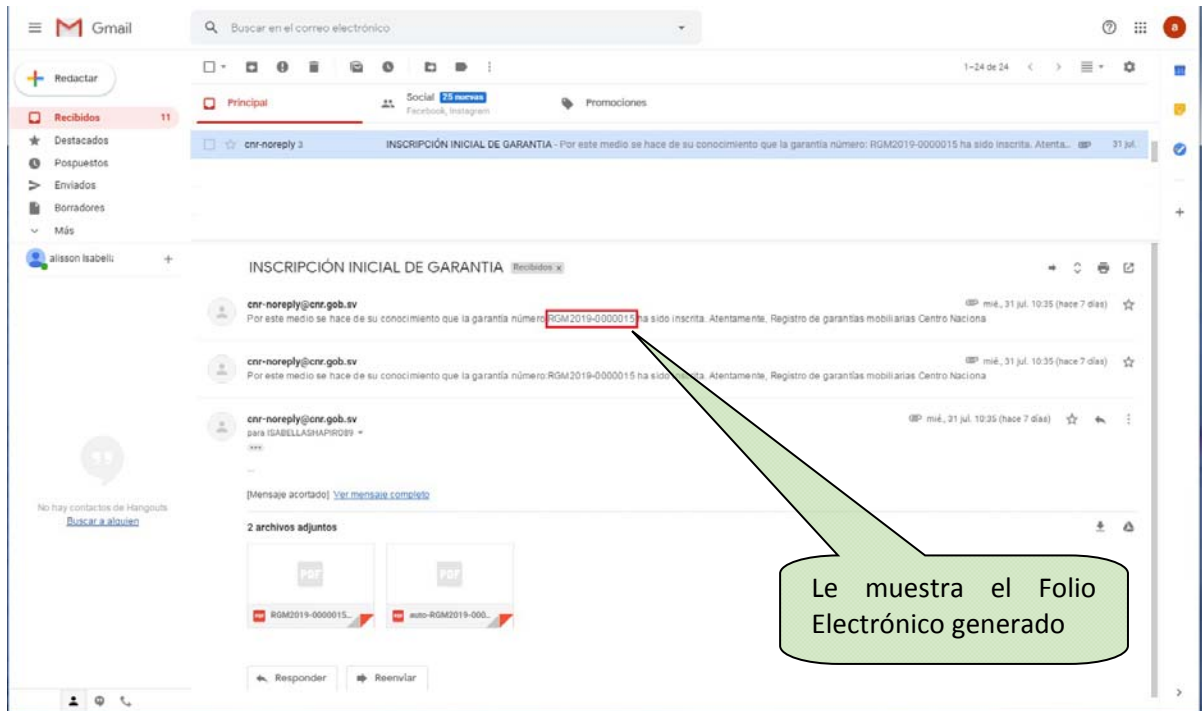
Gmail

Buscar en el correo electrónico

a

Redactar

Recibidos 11
Destacados
Pospuestos
Enviados
Borradores
Más

alisson Isabell

1–24 de 24

Principal
Social 25 nuevas
Facebook, Instagram
Promociones

cnr-noreply 3 INSCRIPCIÓN INICIAL DE GARANTIA - Por este medio se hace de su conocimiento que la garantía número: RGM2019-0000015 ha sido inscrita. Atenta... 31 jul.

INSCRIPCIÓN INICIAL DE GARANTIA Recibidos x

cnr-noreply@cnr.gob.sv
mié., 31 jul. 10:35 (hace 7 días)
Por este medio se hace de su conocimiento que la garantía número RGM2019-0000015 ha sido inscrita. Atentamente, Registro de garantías mobiliarias Centro Naciona

cnr-noreply@cnr.gob.sv
mié., 31 jul. 10:35 (hace 7 días)
Por este medio se hace de su conocimiento que la garantía número:RGM2019-0000015 ha sido inscrita. Atentamente, Registro de garantías mobiliarias Centro Naciona

cnr-noreply@cnr.gob.sv
mié., 31 jul. 10:35 (hace 7 días)
para ISABELLASHAPIRO89

[Mensaje acortado] Ver mensaje completo

2 archivos adjuntos

PDF
RGM2019-0000015...

PDF
auto-RGM2019-000...

No hay contactos de Hangouts
Buscar a alguien

Responder
Reenviar

Le muestra el Folio Electrónico generado